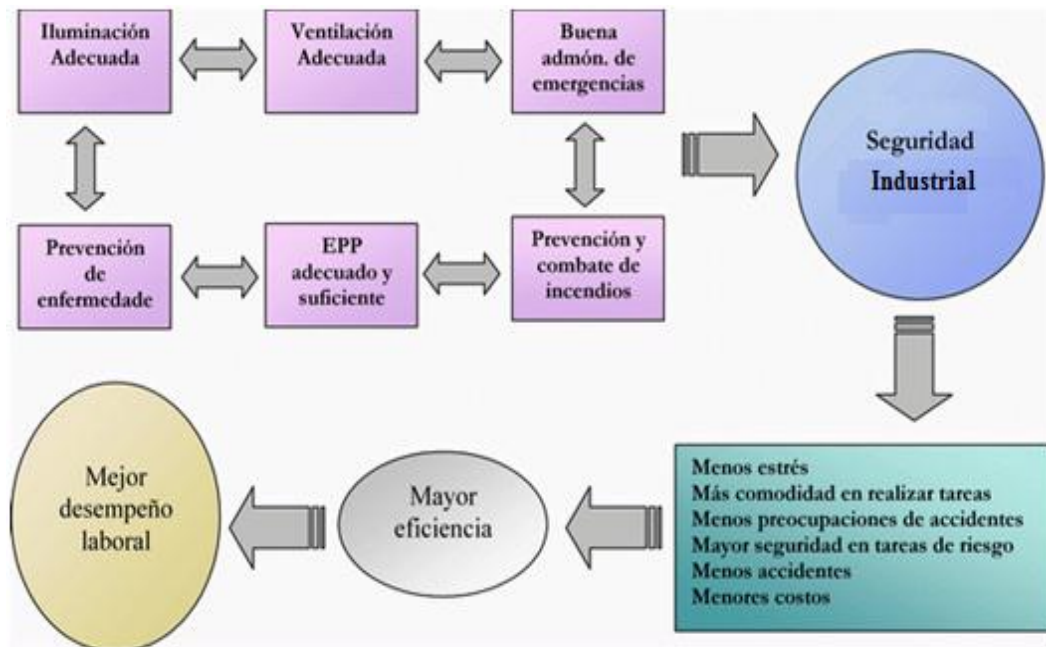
Iluminación Adecuada

Ventilación Adecuada

Buena admón. de emergencias

Seguridad Industrial

Prevención de enfermedade

EPP adecuado y suficiente

Prevención y combate de incendios

Menos estrés
Más comodidad en realizar tareas
Menos preocupaciones de accidentes
Mayor seguridad en tareas de riesgo
Menos accidentes
Menores costos

Mayor eficiencia

Mejor desempeño laboral